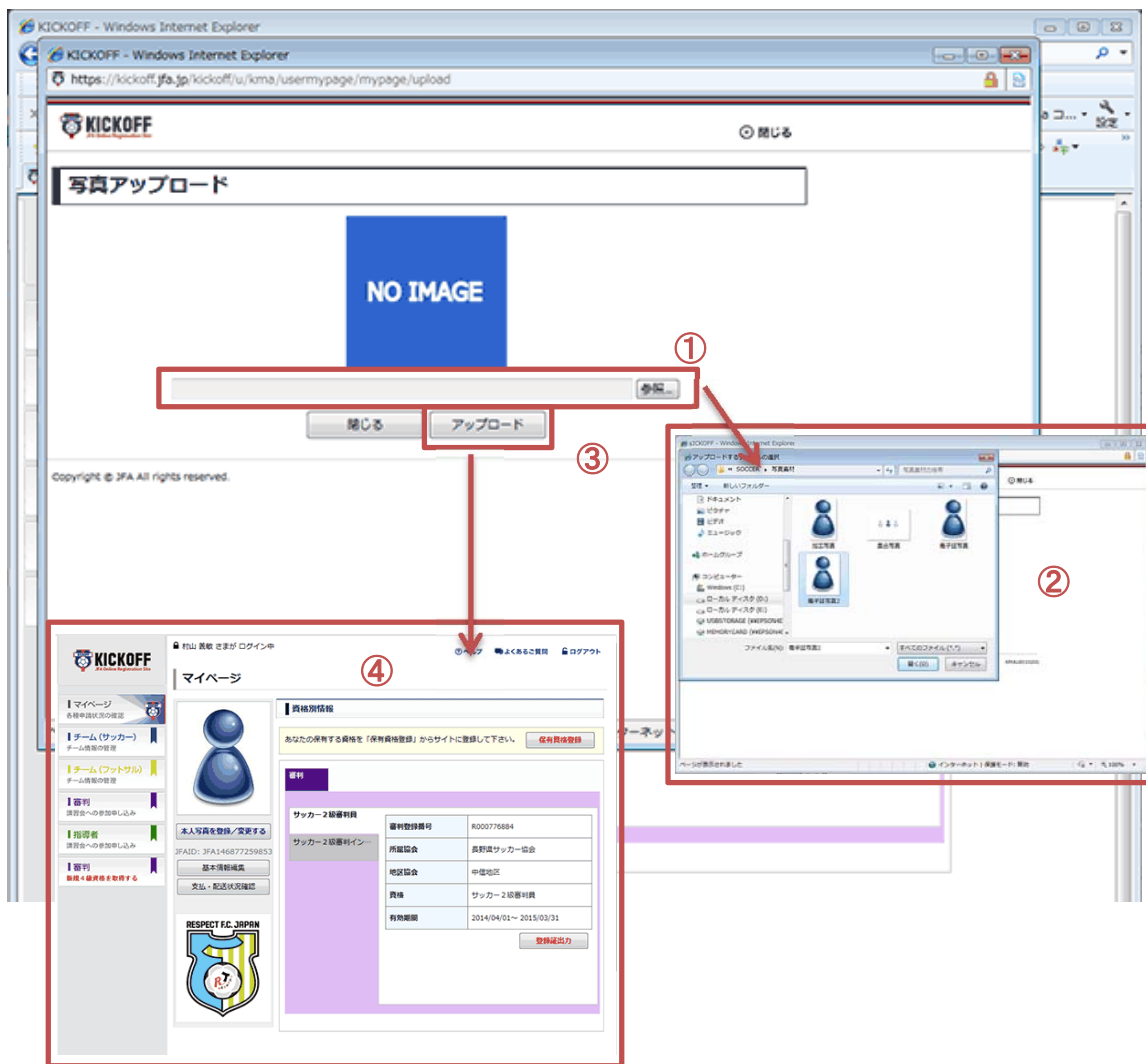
KICKOFF - Windows Internet Explorer

KICKOFF - Windows Internet Explorer

https://kickoff.jfa.jp/kickoff/u/kma/usermypage/mypage/upload

KICKOFF

閉じる

写真アップロード

NO IMAGE

①

参照...

閉じる

アップロード

③

Copyright © JFA All rights reserved.

KICKOFF - Windows Internet Explorer

アップロードする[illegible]の選択

SOCCER ▸ 写真素材

整理 ▾ 新しいフォルダー

ドキュメント
ピクチャ
ビデオ
ミュージック

ホームグループ

コンピューター
Windows (C:)
ローカル ディスク (D:)
ローカル ディスク (E:)
USBSTORAGE (¥¥EPSON4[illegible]
MEMORYCARD (¥¥EPSON4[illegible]

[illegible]写真
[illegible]写真
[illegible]写真
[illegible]写真2

ファイル名(N): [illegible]写真2

すべてのファイル (*.*)

開く(O)

キャンセル

閉じる

②

ページが表示されました

インターネット | 保護モード: 無効

100%

KICKOFF

村山 義敏 さまが ログイン中

ヘルプ

よくあるご質問

ログアウト

④

マイページ

マイページ
各種申請状況の確認

チーム（サッカー）
チーム情報の管理

チーム（フットサル）
チーム情報の管理

審判
講習会への参加申し込み

指導者
講習会への参加申し込み

審判
新規４級資格を取得する

資格別情報

あなたの保有する資格を「保有資格登録」からサイトに登録して下さい。

保有資格登録

本人写真を登録／変更する

JFAID: JFA146877259853

基本情報編集

支払・配送状況確認

RESPECT F.C. JAPAN

審判

サッカー２級審判員

サッカー２級審判インー...

| | |
|---|---|
| 審判登録番号 | R000776884 |
| 所属協会 | 長野県サッカー協会 |
| 地区協会 | 中信地区 |
| 資格 | サッカー２級審判員 |
| 有効期間 | 2014/04/01～ 2015/03/31 |

登録証出力